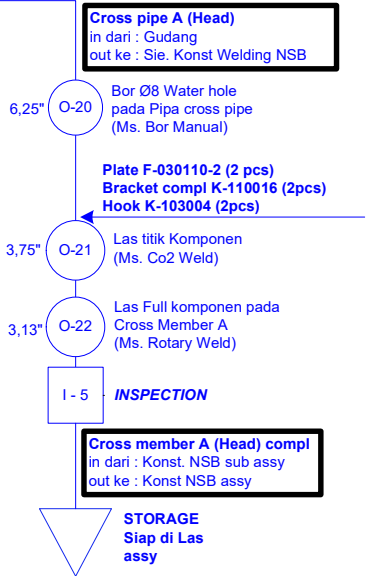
Cross pipe A (Head)
in dari : Gudang
out ke : Sie. Konst Welding NSB

6,25"
O-20
Bor Ø8 Water hole pada Pipa cross pipe (Ms. Bor Manual)

Plate F-030110-2 (2 pcs)
Bracket compl K-110016 (2pcs)
Hook K-103004 (2pcs)

3,75"
O-21
Las titik Komponen (Ms. Co2 Weld)

3,13"
O-22
Las Full komponen pada Cross Member A (Ms. Rotary Weld)

I - 5
INSPECTION

Cross member A (Head) compl
in dari : Konst. NSB sub assy
out ke : Konst NSB assy

STORAGE
Siap di Las assy